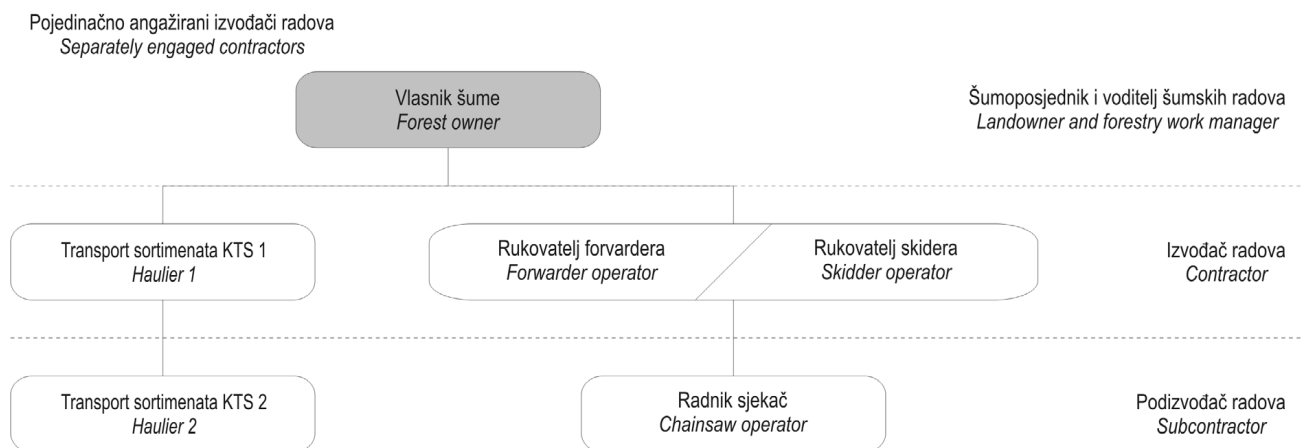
Pojedinačno angažirani izvođači radova
*Separately engaged contractors*

Vlasnik šume
*Forest owner*

Šumoposjednik i voditelj šumskih radova
*Landowner and forestry work manager*

Transport sortimenata KTS 1
*Haulier 1*

Rukovatelj forvardera
*Forwarder operator*

Rukovatelj skidera
*Skidder operator*

Izvođač radova
*Contractor*

Transport sortimenata KTS 2
*Haulier 2*

Radnik sjekač
*Chainsaw operator*

Podizvođač radova
*Subcontractor*